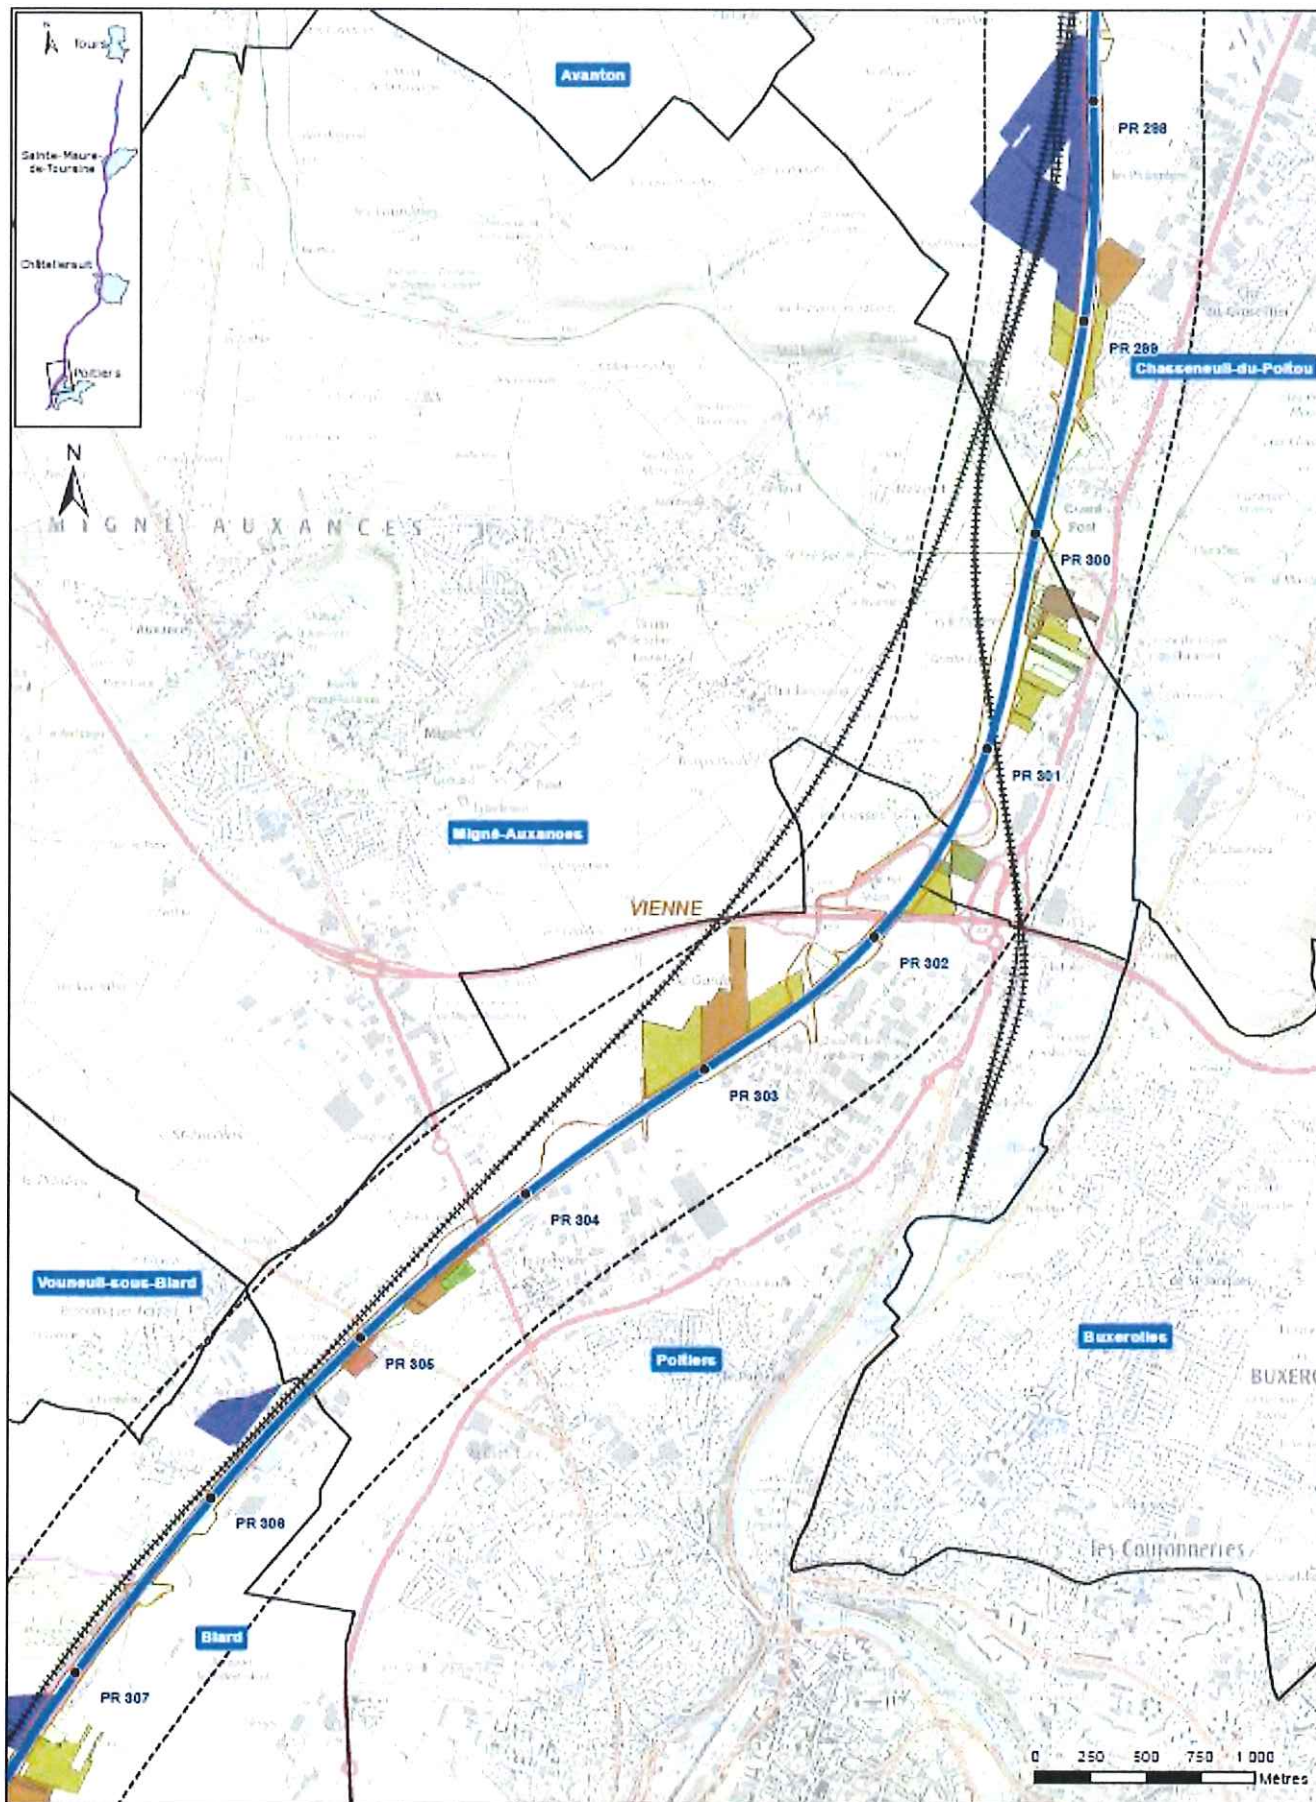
N
Tours
Sainte-Maure-de-Touraine
Châtellerault
Poitiers

N
MIGNÉ AUXANCES

Avanton
PR 298
PR 299
Chasseneuil-du-Poitou
PR 300
PR 301
Migné-Auxances
VIENNE
PR 302
PR 303
PR 304
Vouneuil-sous-Biard
PR 305
Poitiers
Buxerolles
BUXER
PR 306
Biard
PR 307
les Couronneries

0 250 500 750 1 000
Mètres